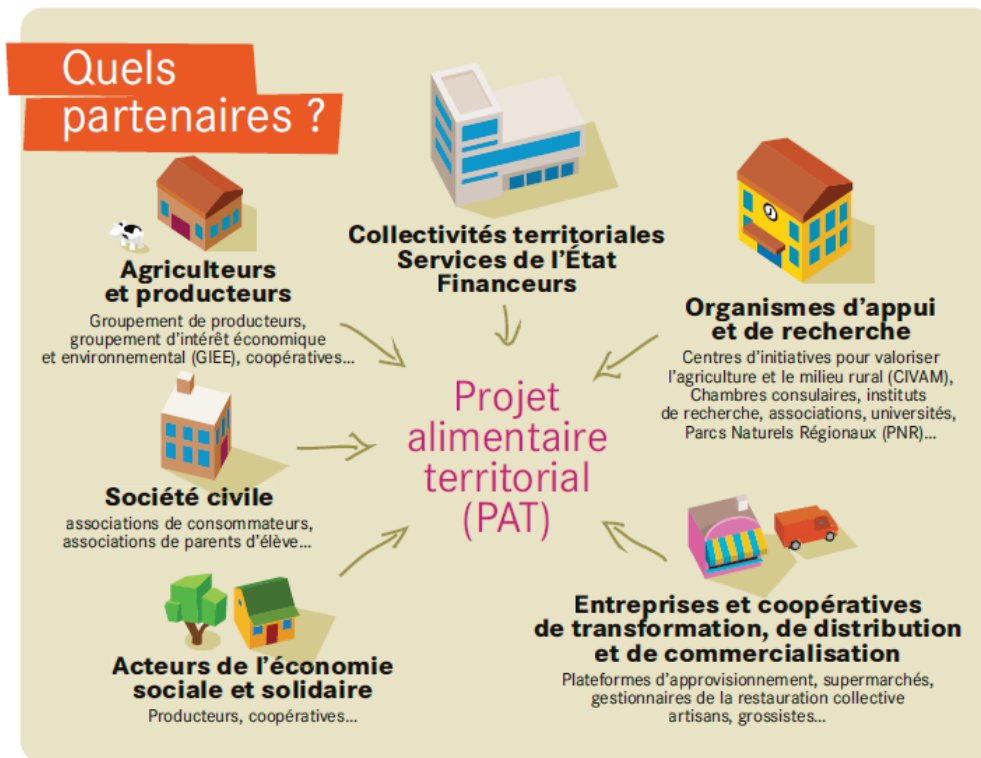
Quels partenaires ?

Collectivités territoriales
Services de l'État
Financeurs

Agriculteurs et producteurs
Groupement de producteurs, groupement d'intérêt économique et environnemental (GIEE), coopératives...

Organismes d'appui et de recherche
Centres d'initiatives pour valoriser l'agriculture et le milieu rural (CIVAM), Chambres consulaires, instituts de recherche, associations, universités, Parcs Naturels Régionaux (PNR)...

Projet alimentaire territorial (PAT)

Société civile
associations de consommateurs, associations de parents d'élève...

Entreprises et coopératives de transformation, de distribution et de commercialisation
Plateformes d'approvisionnement, supermarchés, gestionnaires de la restauration collective artisans, grossistes...

Acteurs de l'économie sociale et solidaire
Producteurs, coopératives...